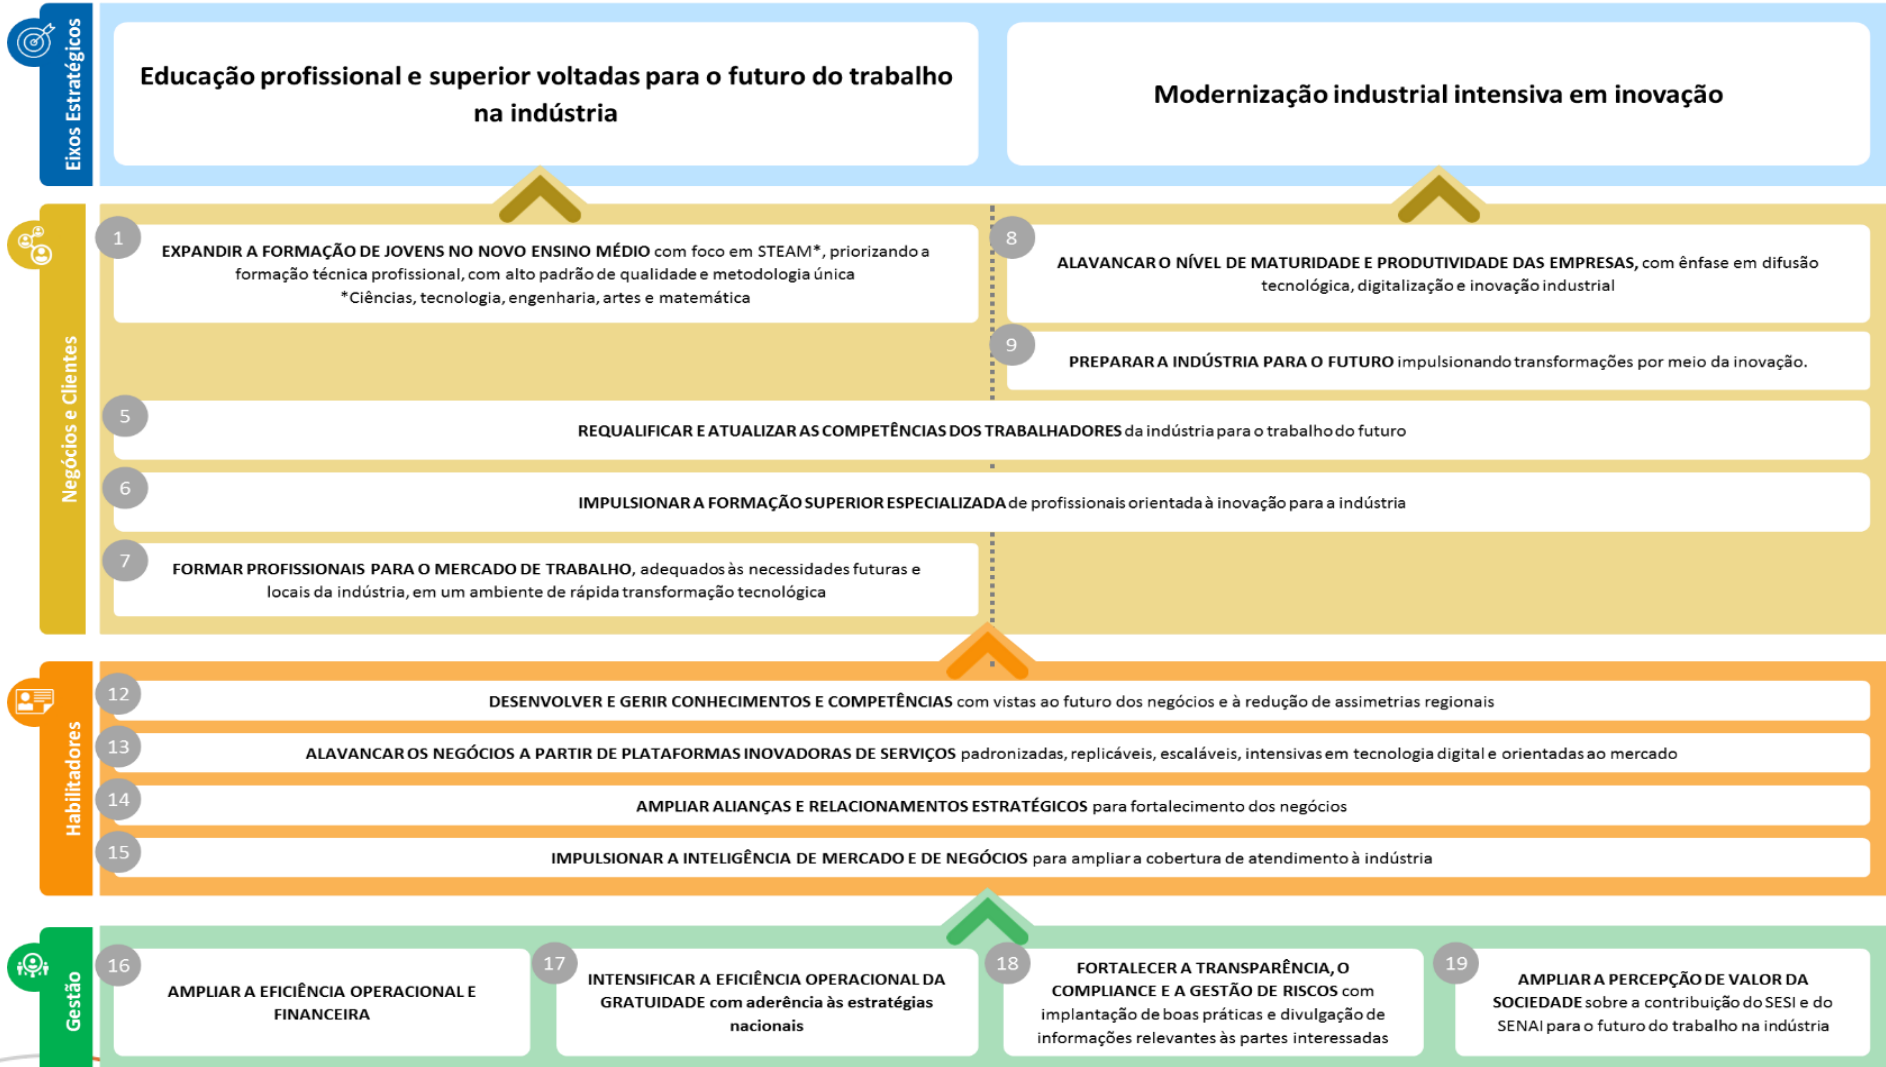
Eixos Estratégicos

Educação profissional e superior voltadas para o futuro do trabalho na indústria

Modernização industrial intensiva em inovação

Negócios e Clientes

1
EXPANDIR A FORMAÇÃO DE JOVENS NO NOVO ENSINO MÉDIO com foco em STEAM*, priorizando a formação técnica profissional, com alto padrão de qualidade e metodologia única
*Ciências, tecnologia, engenharia, artes e matemática

8
ALAVANCAR O NÍVEL DE MATURIDADE E PRODUTIVIDADE DAS EMPRESAS, com ênfase em difusão tecnológica, digitalização e inovação industrial

9
PREPARAR A INDÚSTRIA PARA O FUTURO impulsionando transformações por meio da inovação.

5
REQUALIFICAR E ATUALIZAR AS COMPETÊNCIAS DOS TRABALHADORES da indústria para o trabalho do futuro

6
IMPULSIONAR A FORMAÇÃO SUPERIOR ESPECIALIZADA de profissionais orientada à inovação para a indústria

7
FORMAR PROFISSIONAIS PARA O MERCADO DE TRABALHO, adequados às necessidades futuras e locais da indústria, em um ambiente de rápida transformação tecnológica

Habilitadores

12
DESENVOLVER E GERIR CONHECIMENTOS E COMPETÊNCIAS com vistas ao futuro dos negócios e à redução de assimetrias regionais

13
ALAVANCAR OS NEGÓCIOS A PARTIR DE PLATAFORMAS INOVADORAS DE SERVIÇOS padronizadas, replicáveis, escaláveis, intensivas em tecnologia digital e orientadas ao mercado

14
AMPLIAR ALIANÇAS E RELACIONAMENTOS ESTRATÉGICOS para fortalecimento dos negócios

15
IMPULSIONAR A INTELIGÊNCIA DE MERCADO E DE NEGÓCIOS para ampliar a cobertura de atendimento à indústria

Gestão

16
AMPLIAR A EFICIÊNCIA OPERACIONAL E FINANCEIRA

17
INTENSIFICAR A EFICIÊNCIA OPERACIONAL DA GRATUIDADE com aderência às estratégias nacionais

18
FORTALECER A TRANSPARÊNCIA, O COMPLIANCE E A GESTÃO DE RISCOS com implantação de boas práticas e divulgação de informações relevantes às partes interessadas

19
AMPLIAR A PERCEPÇÃO DE VALOR DA SOCIEDADE sobre a contribuição do SESI e do SENAI para o futuro do trabalho na indústria